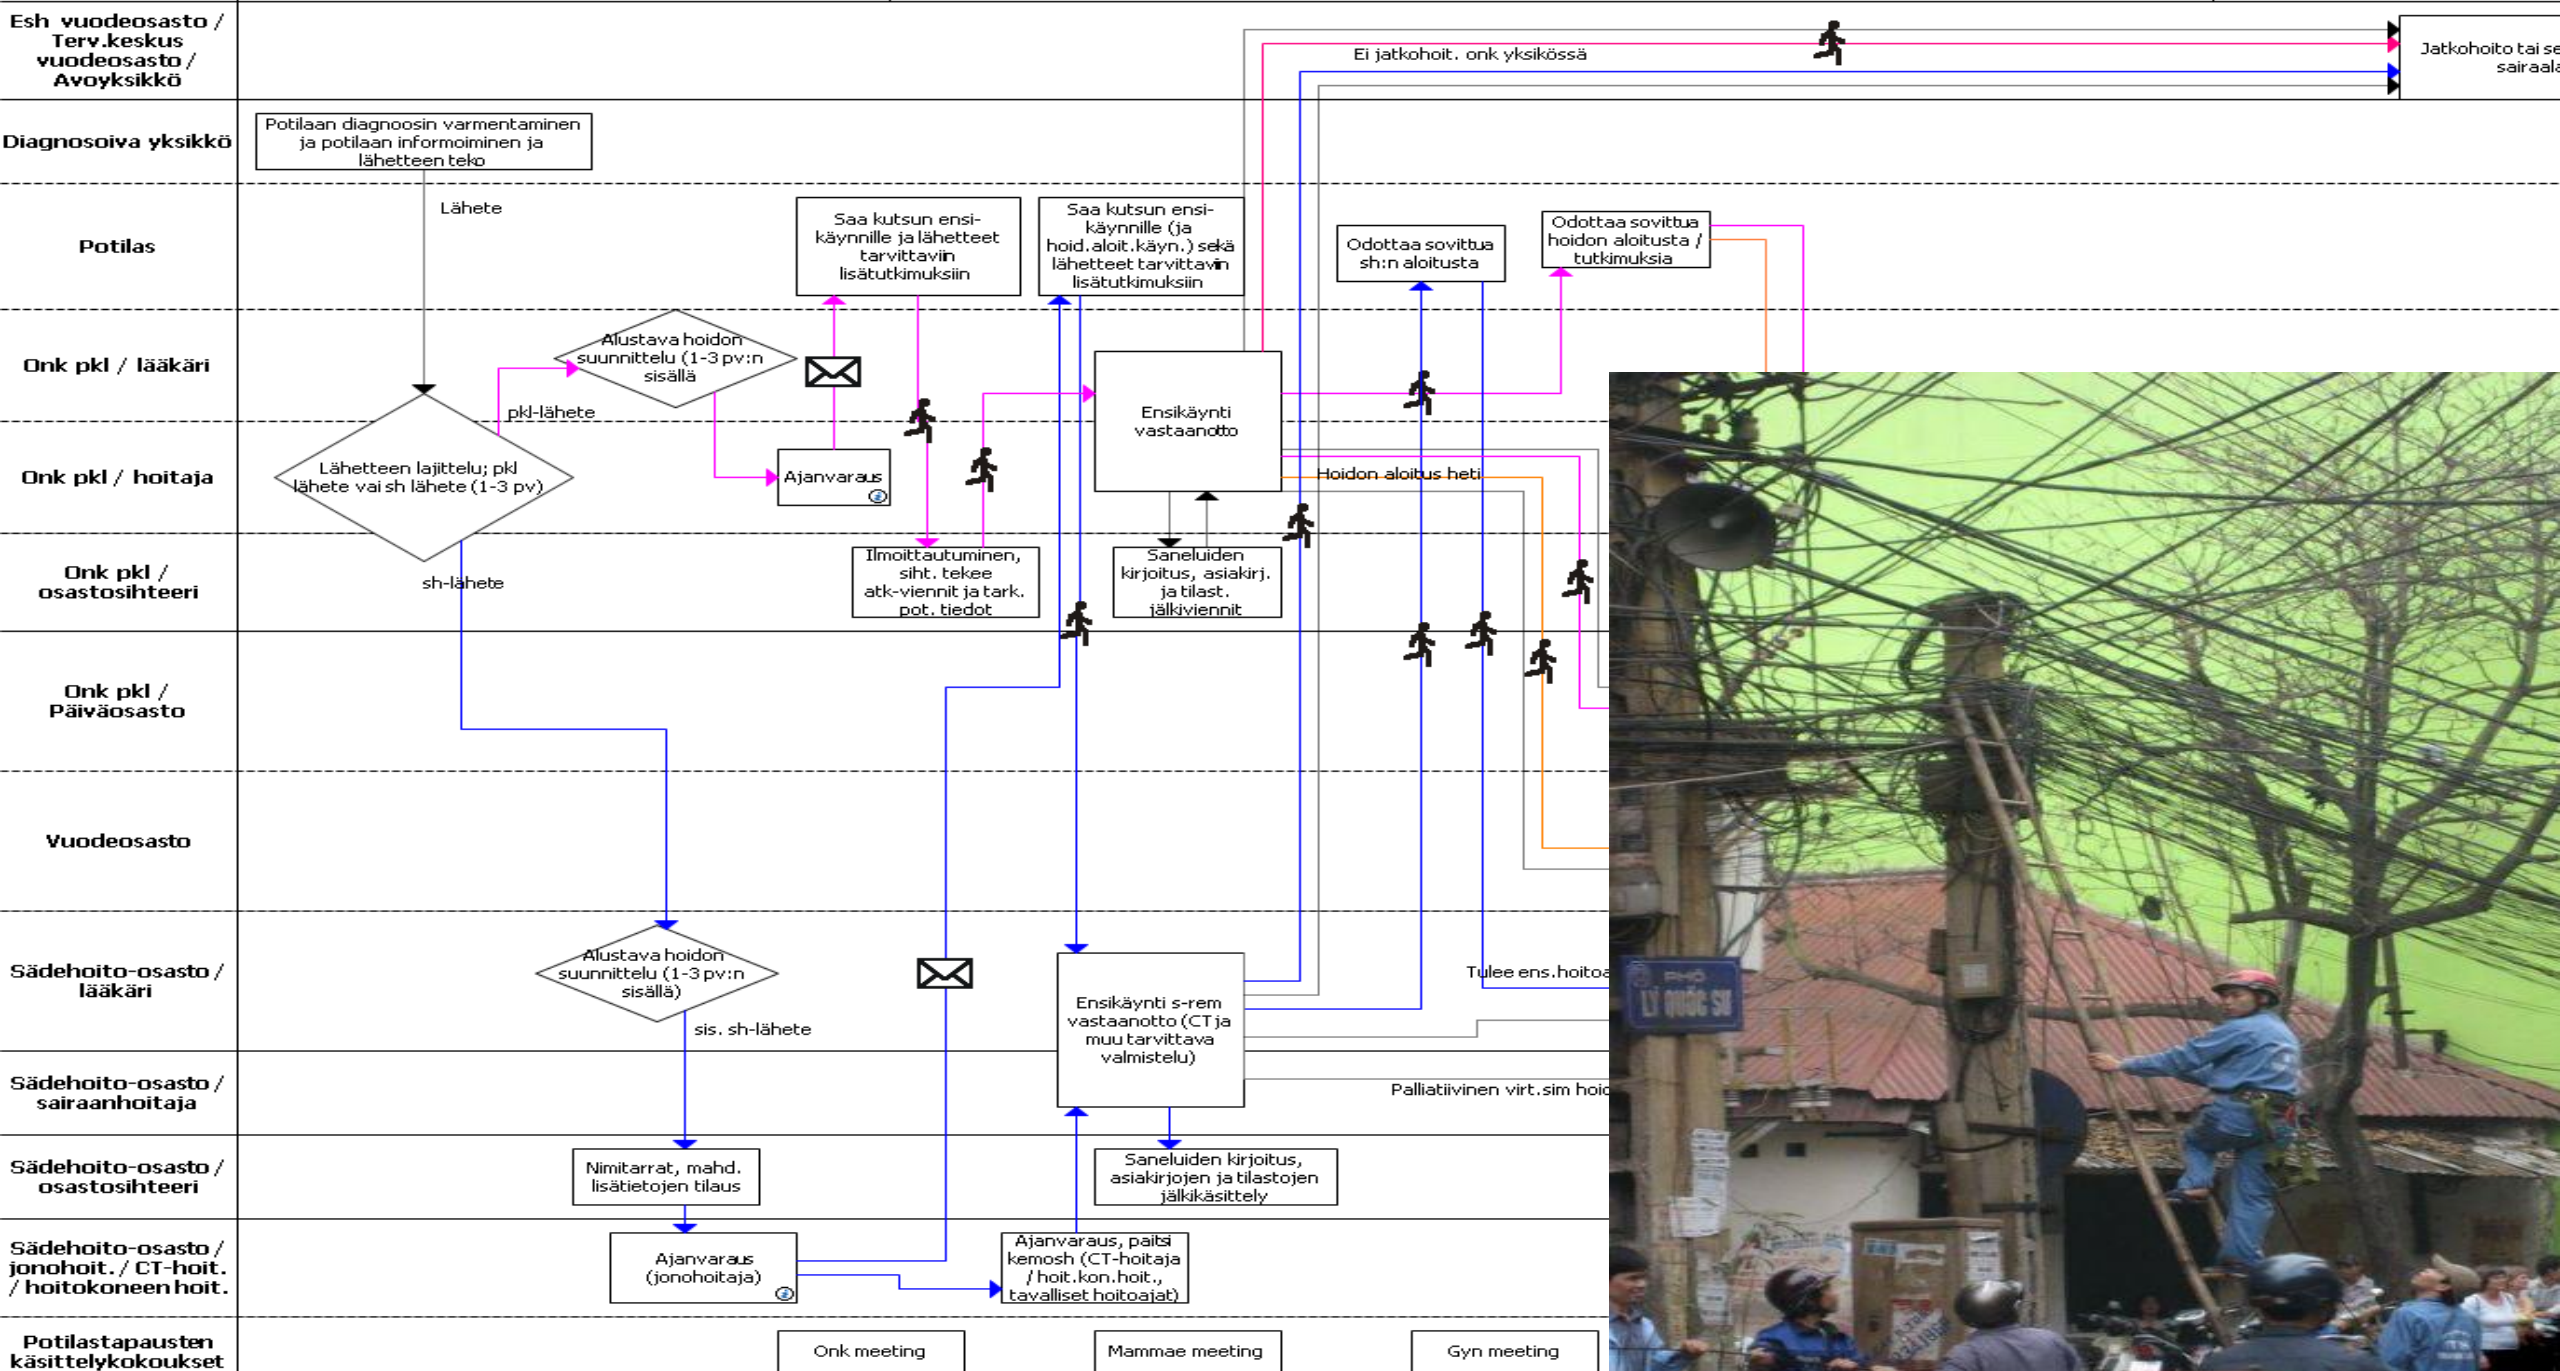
Esh vuodeosasto / Terv.keskus vuodeosasto / Avoyksikkö

Ei jatkohoit. onk yksikössä

Jatkohoito tai se sairaala

Diagnosoiva yksikkö

Potilaan diagnoosin varmentaminen ja potilaan informoiminen ja lähetteen teko

Potilas

Lähete

Saa kutsun ensikäynnille ja lähetteet tarvittaviin lisätutkimuksiin

Saa kutsun ensikäynnille (ja hoid.aloit.käyn.) sekä lähetteet tarvittaviin lisätutkimuksiin

Odottaa sovittua sh:n aloitusta

Odottaa sovittua hoidon aloitusta / tutkimuksia

Onk pkl / lääkäri

Alustava hoidon suunnittelu (1-3 pv:n sisällä

Ensikäynti vastaanotto

pkl-lähete

Onk pkl / hoitaja

Lähetteen lajittelu; pkl lähete vai sh lähete (1-3 pv)

Ajanvaraus

Hoidon aloitus heti

Onk pkl / osastosihteeri

sh-lähete

Ilmoittautuminen, siht. tekee atk-viennit ja tark. pot. tiedot

Saneluiden kirjoitus, asiakirj. ja tilast. jälkiviennit

Onk pkl / Päiväosasto

Vuodeosasto

Sädehoito-osasto / lääkäri

Alustava hoidon suunnittelu (1-3 pv:n sisällä)

sis. sh-lähete

Ensikäynti s-rem vastaanotto (CT ja muu tarvittava valmistelu)

Tulee ens.hoitoa

Sädehoito-osasto / sairaanhoitaja

Palliatiivinen virt.sim hoic

Sädehoito-osasto / osastosihteeri

Nimitarrat, mahd. lisätietojen tilaus

Saneluiden kirjoitus, asiakirjojen ja tilastojen jälkikäsittely

Sädehoito-osasto / jonohoit. / CT-hoit. / hoitokoneen hoit.

Ajanvaraus (jonohoitaja)

Ajanvaraus, paitsi kemosh (CT-hoitaja / hoit.kon.hoit., tavalliset hoitoajat)

Potilastapausten käsittelykokoukset

Onk meeting

Mammae meeting

Gyn meeting

PHỐ LÝ QUỐC SƯ